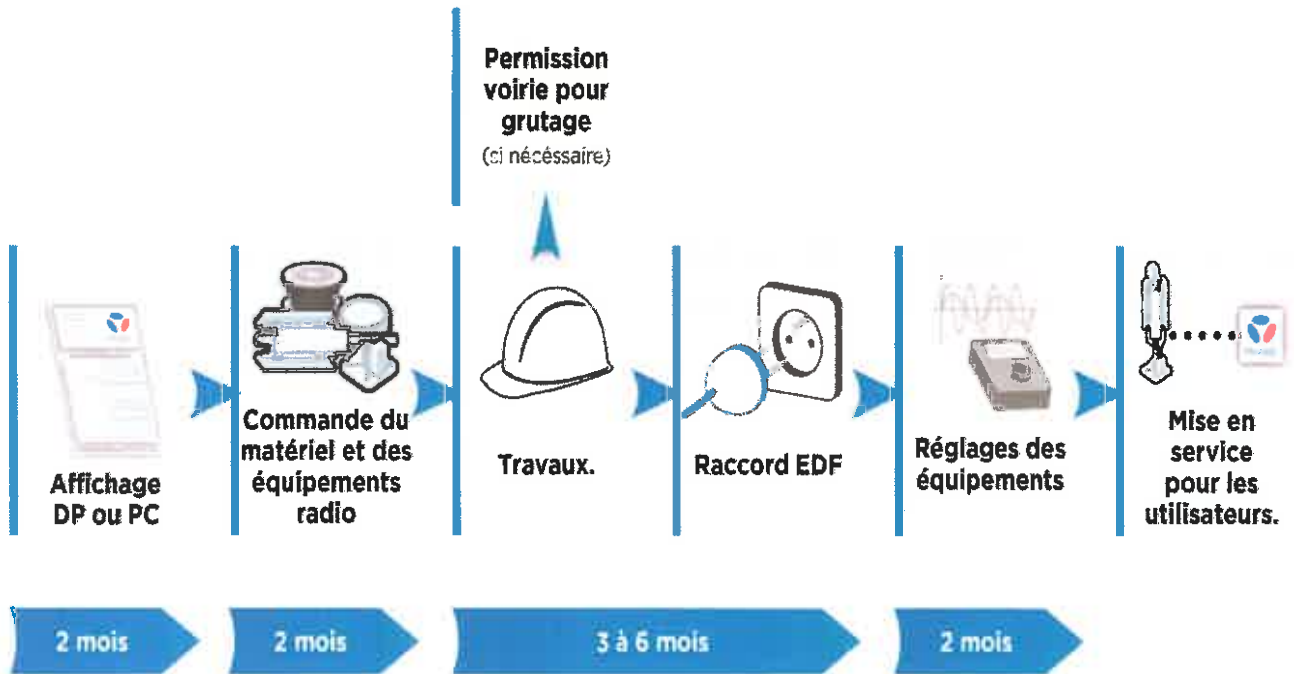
Permission voirie pour grutage
(si nécessaire)

Affichage DP ou PC

Commande du matériel et des équipements radio

Travaux.

Raccord EDF

Réglages des équipements

Mise en service pour les utilisateurs.

2 mois

2 mois

3 à 6 mois

2 mois